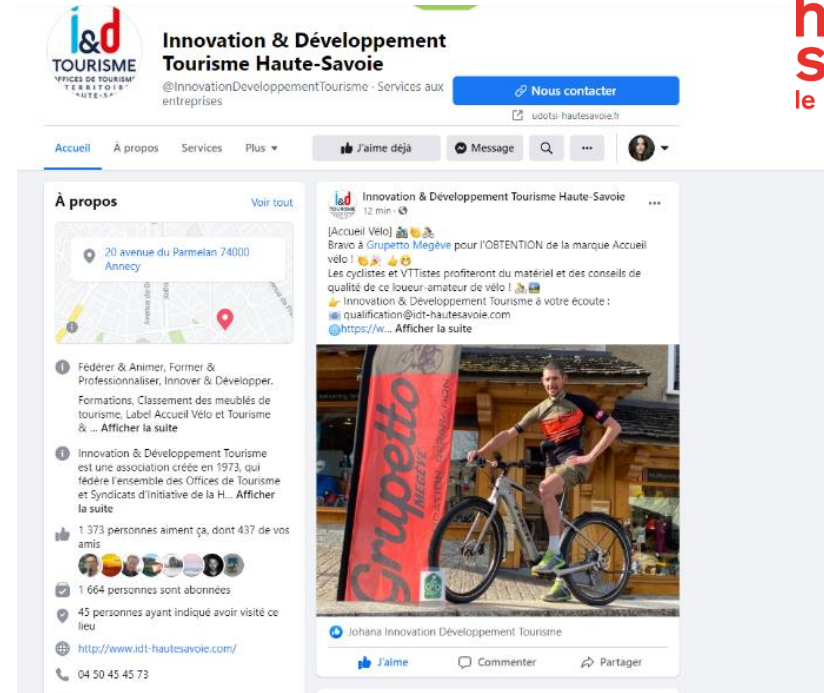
i&d TOURISME OFFICES DE TOURISME TERRITOIRE HAUTE-SAVOIE

Innovation & Développement Tourisme Haute-Savoie

@InnovationDeveloppementTourisme · Services aux entreprises

Nous contacter

udotsi-hautesavoie.fr

h S le

Accueil À propos Services Plus

J'aime déjà Message

À propos Voir tout

20 avenue du Parmelan 74000 Annecy

Fédérer & Animer, Former & Professionnaliser, Innover & Développer.

Formations, Classement des meublés de tourisme, Label Accueil Vélo et Tourisme & ... Afficher la suite

Innovation & Développement Tourisme est une association créée en 1973, qui fédère l'ensemble des Offices de Tourisme et Syndicats d'Initiative de la H... Afficher la suite

1 373 personnes aiment ça, dont 437 de vos amis

1 664 personnes sont abonnées

45 personnes ayant indiqué avoir visité ce lieu

http://www.idt-hautesavoie.com/

04 50 45 45 73

Innovation & Développement Tourisme Haute-Savoie
12 min ·

[Accueil Vélo]
Bravo à Grupetto Megève pour l'OBTENTION de la marque Accueil vélo !
Les cyclistes et VTTistes profiteront du matériel et des conseils de qualité de ce loueur-amateur de vélo !
Innovation & Développement Tourisme à votre écoute :
qualification@idt-hautesavoie.com
https://w... Afficher la suite

Grupetto MEGÈVE

Johana Innovation Développement Tourisme

J'aime Commenter Partager